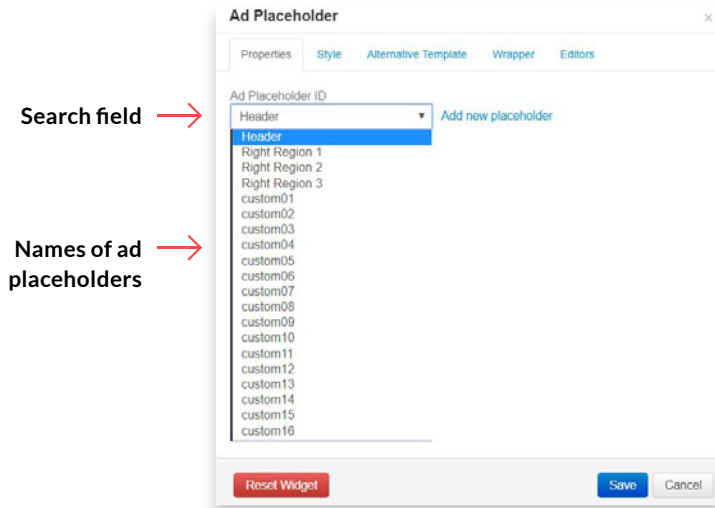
Ad Placeholder

×

Properties Style Alternative Template Wrapper Editors

Search field

Ad Placeholder ID

Header

Add new placeholder

Header
Right Region 1
Right Region 2
Right Region 3
custom01
custom02
custom03
custom04
custom05
custom06
custom07
custom08
custom09
custom10
custom11
custom12
custom13
custom14
custom15
custom16

Names of ad placeholders

Reset Widget

Save Cancel